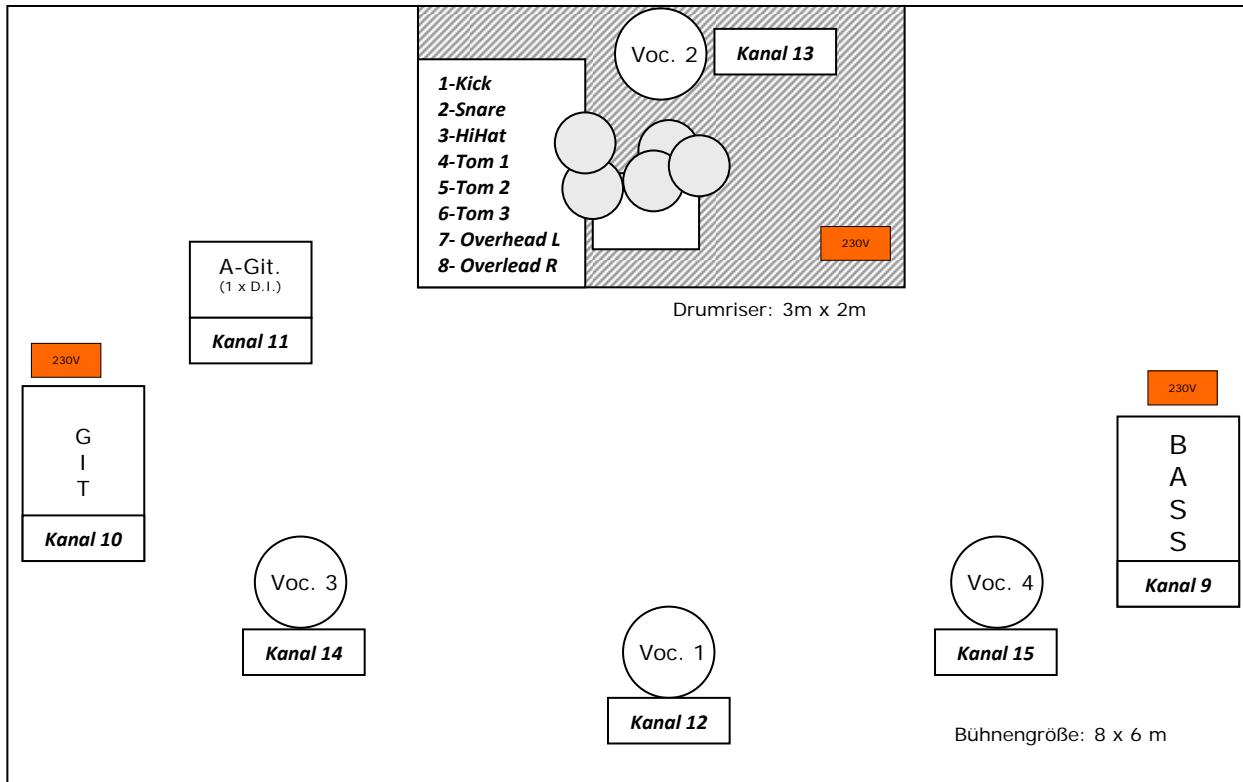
Voc. 2

Kanal 13

1-Kick
2-Snare
3-HiHat
4-Tom 1
5-Tom 2
6-Tom 3
7- Overhead L
8- Overlead R

230V

Drumriser: 3m x 2m

A-Git.
(1 x D.I.)

Kanal 11

230V

G
I
T

Kanal 10

230V

B
A
S
S

Kanal 9

Voc. 3

Kanal 14

Voc. 4

Kanal 15

Voc. 1

Kanal 12

Bühnengröße: 8 x 6 m